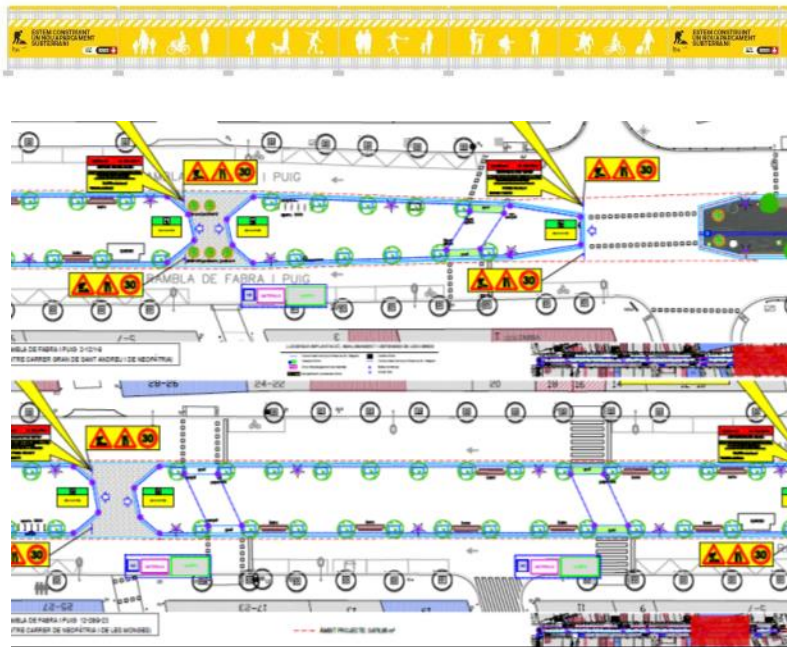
ESTEM CONSTRUINT UN NOU APARCAMENT SUBTERRANI

ESTEM CONSTRUINT UN NOU APARCAMENT SUBTERRANI

30

30

RAMBLA DE FABRA I PUIG

RAMBLA DE FABRA I PUIG

30

30

MBLA DE FABRA I PUIG 2-12/16
TRE CARRER GRAN DE SANT ANDREU I DE NEOPÀTRIA

28-26

24-22

3

1

13

15

14

30

30

30

MBLA DE FABRA I PUIG 12-08/9-03
TRE CARRER DE NEOPÀTRIA I DE LES MONGES

23-25

17-21

11

ÀMBIT PROJECTE